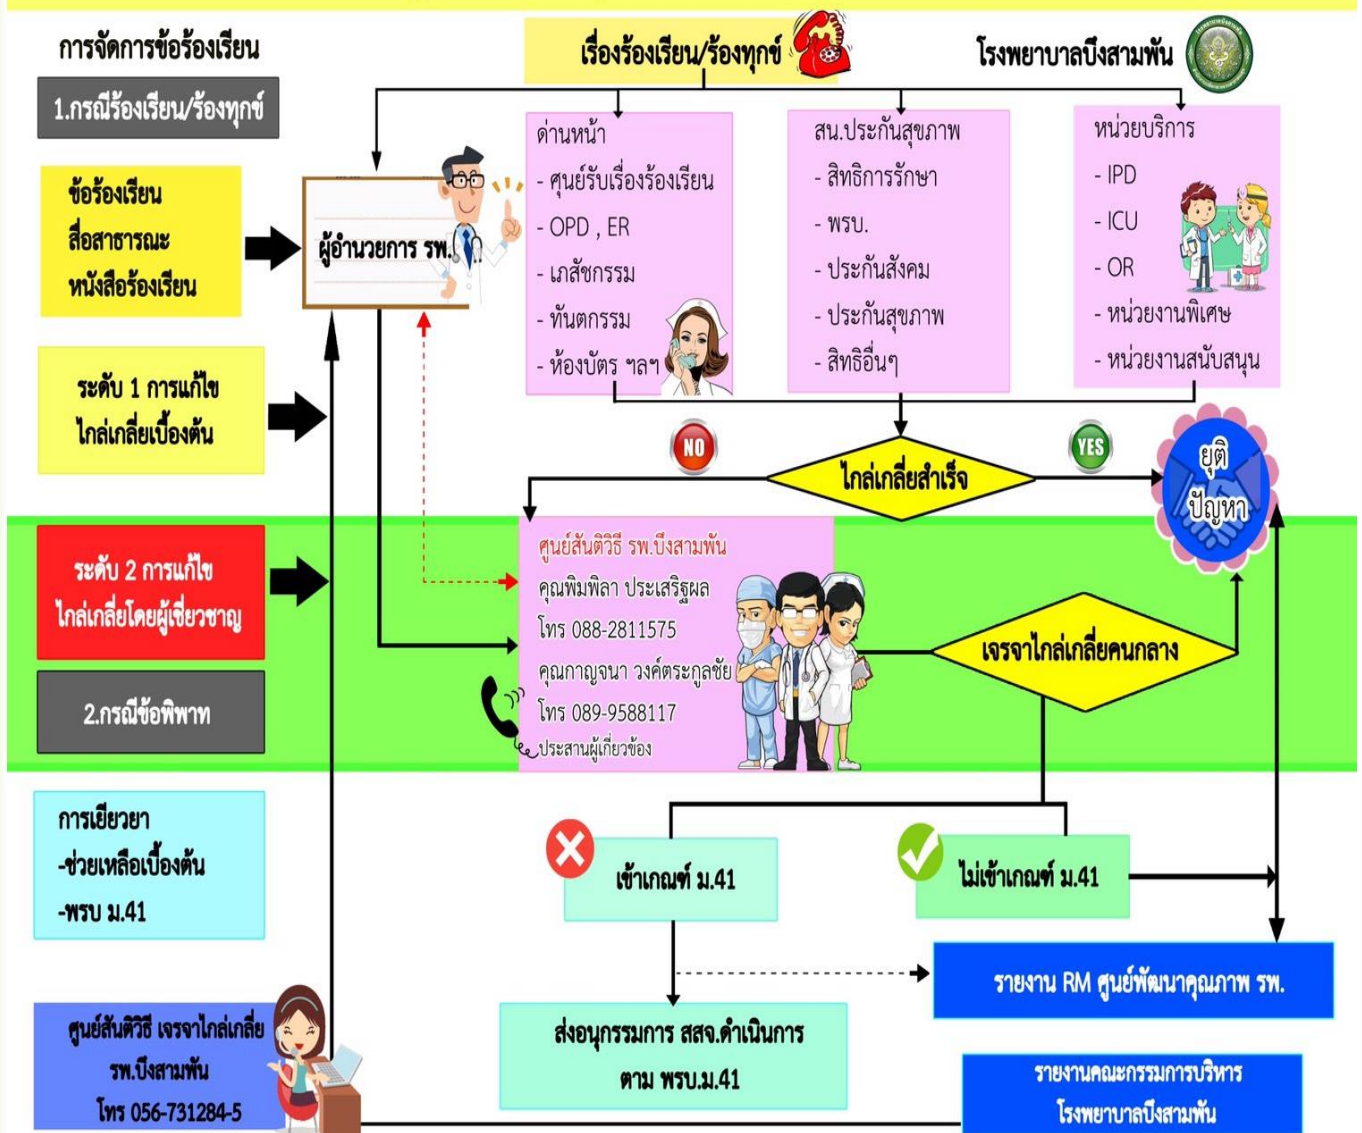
การจัดการข้อร้องเรียน

เรื่องร้องเรียน/ร้องทุกข์

โรงพยาบาลบึงสามพัน

1.กรณีร้องเรียน/ร้องทุกข์

ข้อร้องเรียน
สื่อสาธารณะ
หนังสือร้องเรียน

ผู้อำนวยการ รพ.

ด่านหน้า
- ศูนย์รับเรื่องร้องเรียน
- OPD , ER
- เภสัชกรรม
- ทันตกรรม
- ห้องบัตร ฯลฯ

สน.ประกันสุขภาพ
- สิทธิการรักษา
- พรบ.
- ประกันสังคม
- ประกันสุขภาพ
- สิทธิอื่นๆ

หน่วยบริการ
- IPD
- ICU
- OR
- หน่วยงานพิเศษ
- หน่วยงานสนับสนุน

ระดับ 1 การแก้ไข
ไกล่เกลี่ยเบื้องต้น

NO

YES

ไกล่เกลี่ยสำเร็จ

ยุติ
ปัญหา

ระดับ 2 การแก้ไข
ไกล่เกลี่ยโดยผู้เชี่ยวชาญ

ศูนย์สันติวิธี รพ.บึงสามพัน
คุณพิมพิลา ประเสริฐผล
โทร 088-2811575
คุณกาญจนา วงศ์ตระกูลชัย
โทร 089-9588117
ประสานผู้เกี่ยวข้อง

เจรจาไกล่เกลี่ยคนกลาง

2.กรณีข้อพิพาท

การเยียวยา
-ช่วยเหลือเบื้องต้น
-พรบ ม.41

เข้าเกณฑ์ ม.41

ไม่เข้าเกณฑ์ ม.41

รายงาน RM ศูนย์พัฒนาคุณภาพ รพ.

ศูนย์สันติวิธี เจรจาไกล่เกลี่ย
รพ.บึงสามพัน
โทร 056-731284-5

ส่งอนุกรรมการ สสจ.ดำเนินการ
ตาม พรบ.ม.41

รายงานคณะกรรมการบริหาร
โรงพยาบาลบึงสามพัน